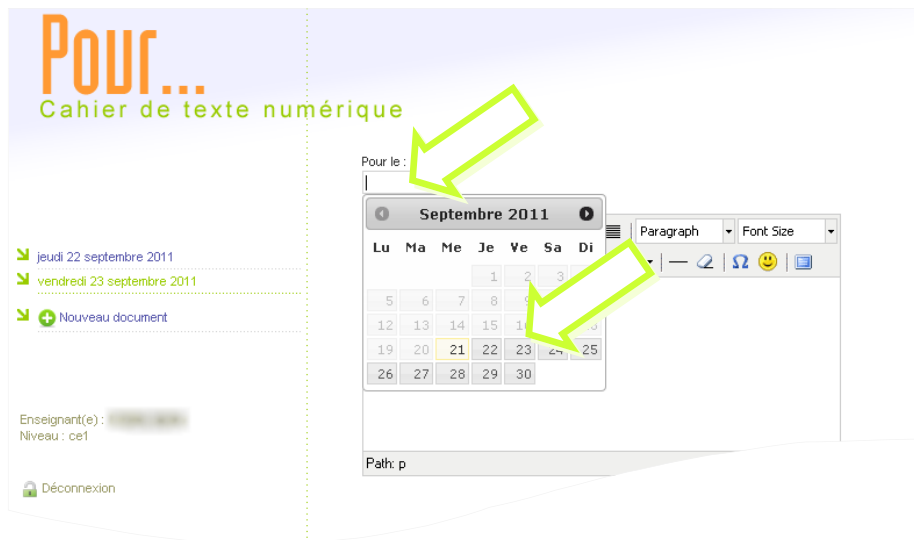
Pour...
Cahier de texte numérique

jeudi 22 septembre 2011
vendredi 23 septembre 2011
Nouveau document

Enseignant(e) : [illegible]
Niveau : ce1

Déconnexion

Pour le :

Septembre 2011

| Lu | Ma | Me | Je | Ve | Sa | Di |
|---|---|---|---|---|---|---|
| | | | 1 | 2 | 3 | 4 |
| 5 | 6 | 7 | 8 | 9 | 10 | 11 |
| 12 | 13 | 14 | 15 | 16 | 17 | 18 |
| 19 | 20 | 21 | 22 | 23 | 24 | 25 |
| 26 | 27 | 28 | 29 | 30 | | |

Paragraph
Font Size
Ω

Path: p